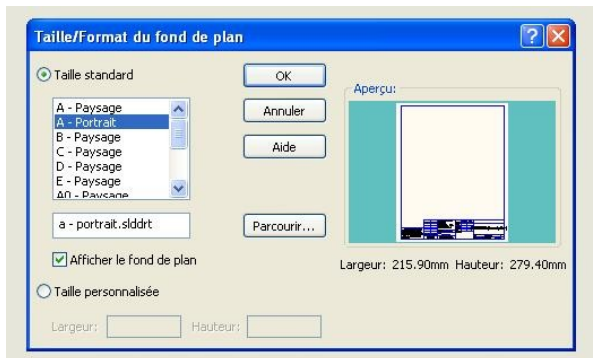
Taille/Format du fond de plan

Taille standard

A - Paysage
A - Portrait
B - Paysage
C - Paysage
D - Paysage
E - Paysage
A0 - Paysage

a - portrait.slddrt

Afficher le fond de plan

Taille personnalisée

Largeur:
Hauteur:

OK
Annuler
Aide
Parcourir...

Aperçu:

Largeur: 215.90mm Hauteur: 279.40mm